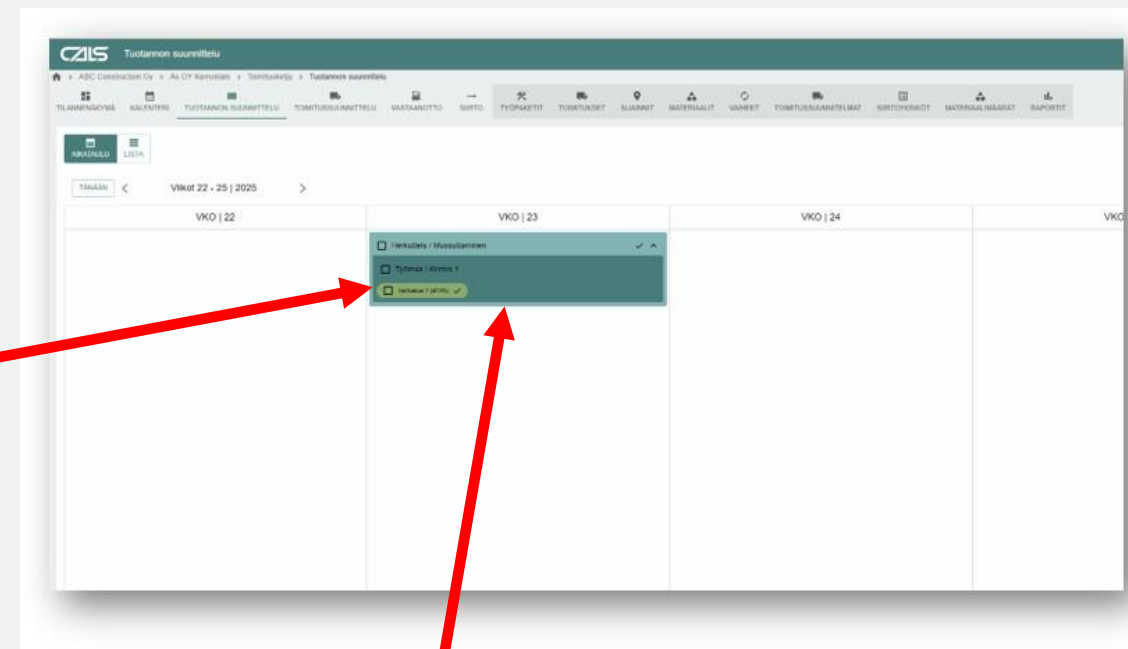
CALS Tuotannon suunnittelu

ABC Construction Oy > As OY Kerrostalo > Toimitusketju > Tuotannon suunnittelu

TILANNENÄKYMÄ KALENTERI TUOTANNON SUUNNITTELU TOIMITUSSUUNNITTELU VASTAANOTTO SIIRTO TYÖPAKETIT TOIMITUKSET SIJAINNIT MATERIAALIT VAIHEET TOIMITUSSUUNNITELMAT SIIRTOVIKNOT MATERIAALIMÄÄRÄT RAPORTIT

AIKATAULU LISTA

TÄNÄÄN < Viikot 22 - 25 | 2025 >

VKO | 22 VKO | 23 VKO | 24 VKO

Herkutiela / Mussutiemmen

Työmaa / Kerros 1

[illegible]